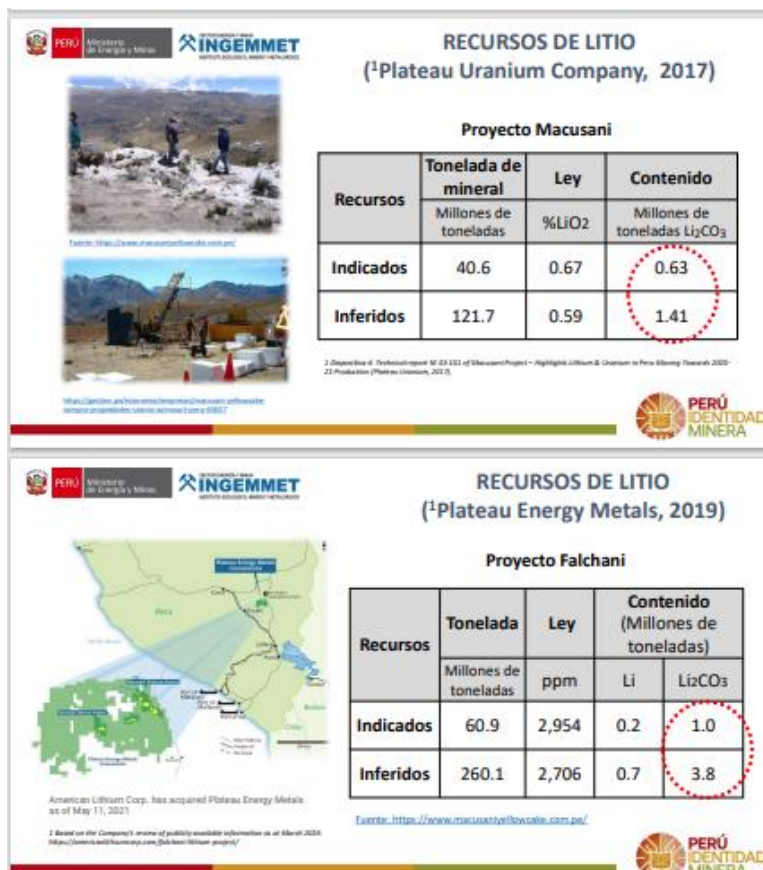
PERÚ Ministerio de Energía y Minas
INGEMMET

RECURSOS DE LITIO
(¹Plateau Uranium Company, 2017)

Fuente: https://www.macusaniyellowcake.com.pe/

Proyecto Macusani

| Recursos | Tonelada de mineral | Ley | Contenido |
|---|---|---|---|
| | Millones de toneladas | %LiO2 | Millones de toneladas Li2CO3 |
| Indicados | 40.6 | 0.67 | 0.63 |
| Inferidos | 121.7 | 0.59 | 1.41 |

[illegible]

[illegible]

PERÚ IDENTIDAD MINERA

PERÚ Ministerio de Energía y Minas
INGEMMET

RECURSOS DE LITIO
(¹Plateau Energy Metals, 2019)

American Lithium Corp. has acquired Plateau Energy Metals as of May 11, 2021

1 Based on the Company's review of publicly available information as at March 2019. https://americanlithiumcorp.com/falchani-lithium-project/

Proyecto Falchani

| Recursos | Tonelada | Ley | Contenido (Millones de toneladas) | |
|---|---|---|---|---|
| | Millones de toneladas | ppm | Li | Li2CO3 |
| Indicados | 60.9 | 2,954 | 0.2 | 1.0 |
| Inferidos | 260.1 | 2,706 | 0.7 | 3.8 |

Fuente: https://www.macusaniyellowcake.com.pe/

PERÚ IDENTIDAD MINERA